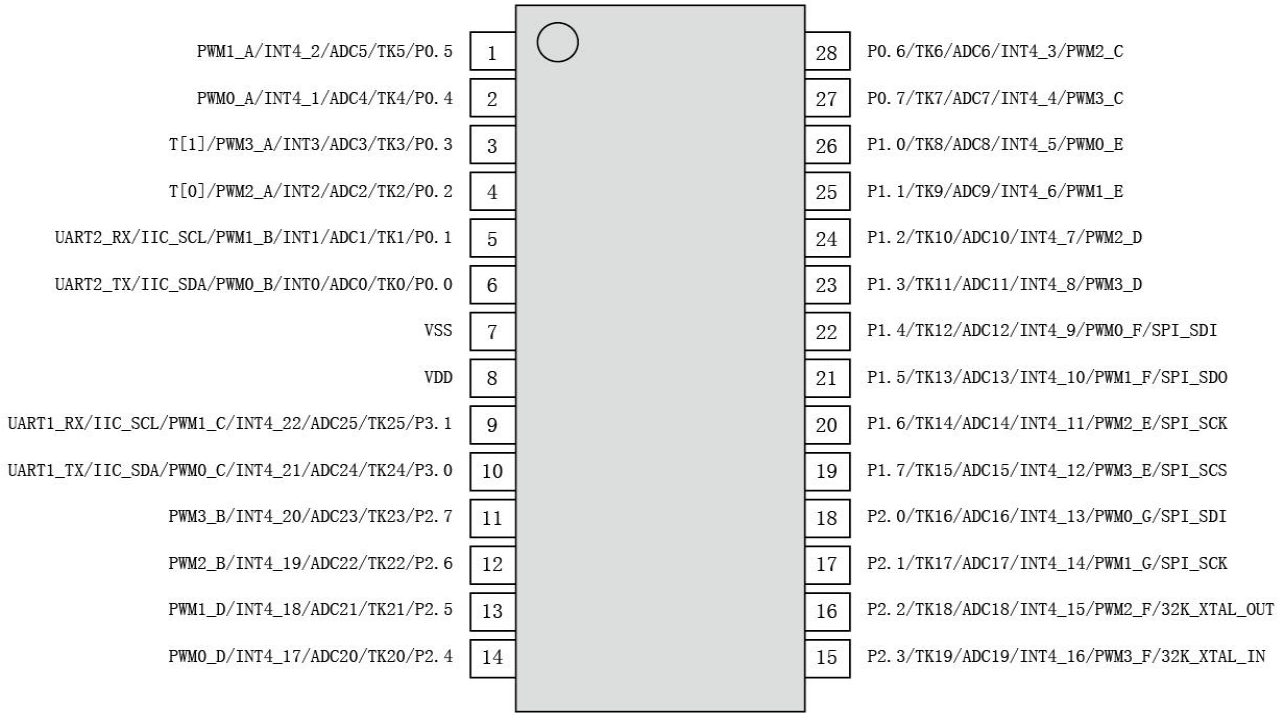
PWM1_A/INT4_2/ADC5/TK5/P0.5 1
PWM0_A/INT4_1/ADC4/TK4/P0.4 2
T[1]/PWM3_A/INT3/ADC3/TK3/P0.3 3
T[0]/PWM2_A/INT2/ADC2/TK2/P0.2 4
UART2_RX/IIC_SCL/PWM1_B/INT1/ADC1/TK1/P0.1 5
UART2_TX/IIC_SDA/PWM0_B/INT0/ADC0/TK0/P0.0 6
VSS 7
VDD 8
UART1_RX/IIC_SCL/PWM1_C/INT4_22/ADC25/TK25/P3.1 9
UART1_TX/IIC_SDA/PWM0_C/INT4_21/ADC24/TK24/P3.0 10
PWM3_B/INT4_20/ADC23/TK23/P2.7 11
PWM2_B/INT4_19/ADC22/TK22/P2.6 12
PWM1_D/INT4_18/ADC21/TK21/P2.5 13
PWM0_D/INT4_17/ADC20/TK20/P2.4 14

28 P0.6/TK6/ADC6/INT4_3/PWM2_C
27 P0.7/TK7/ADC7/INT4_4/PWM3_C
26 P1.0/TK8/ADC8/INT4_5/PWM0_E
25 P1.1/TK9/ADC9/INT4_6/PWM1_E
24 P1.2/TK10/ADC10/INT4_7/PWM2_D
23 P1.3/TK11/ADC11/INT4_8/PWM3_D
22 P1.4/TK12/ADC12/INT4_9/PWM0_F/SPI_SDI
21 P1.5/TK13/ADC13/INT4_10/PWM1_F/SPI_SDO
20 P1.6/TK14/ADC14/INT4_11/PWM2_E/SPI_SCK
19 P1.7/TK15/ADC15/INT4_12/PWM3_E/SPI_SCS
18 P2.0/TK16/ADC16/INT4_13/PWM0_G/SPI_SDI
17 P2.1/TK17/ADC17/INT4_14/PWM1_G/SPI_SCK
16 P2.2/TK18/ADC18/INT4_15/PWM2_F/32K_XTAL_OUT
15 P2.3/TK19/ADC19/INT4_16/PWM3_F/32K_XTAL_IN